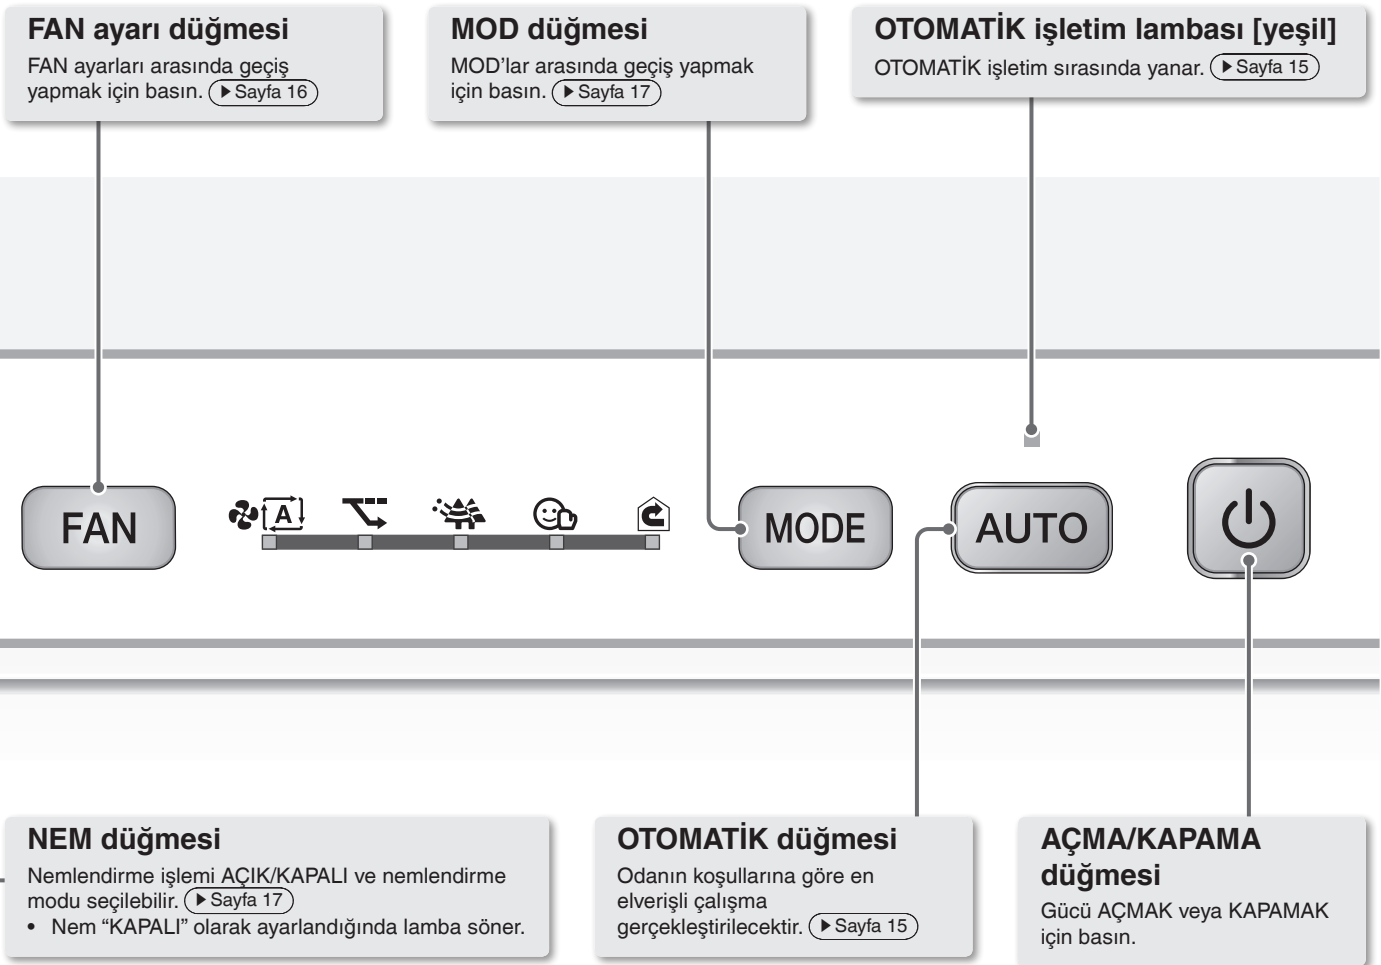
FAN ayarı düğmesi
FAN ayarları arasında geçiş yapmak için basın. ▶Sayfa 16

MOD düğmesi
MOD'lar arasında geçiş yapmak için basın. ▶Sayfa 17

OTOMATİK işletim lambası [yeşil]
OTOMATİK işletim sırasında yanar. ▶Sayfa 15

FAN

A

MODE

AUTO

NEM düğmesi
Nemlendirme işlemi AÇIK/KAPALI ve nemlendirme modu seçilebilir. ▶Sayfa 17
• Nem "KAPALI" olarak ayarlandığında lamba söner.

OTOMATİK düğmesi
Odanın koşullarına göre en elverişli çalışma gerçekleştirilecektir. ▶Sayfa 15

AÇMA/KAPAMA düğmesi
Gücü AÇMAK veya KAPAMAK için basın.